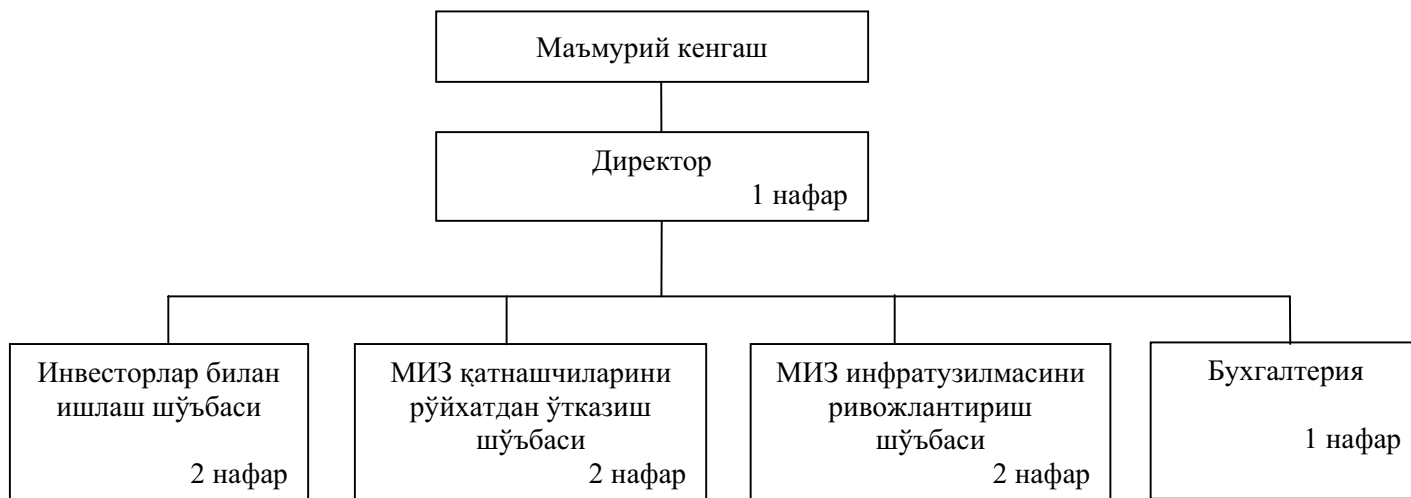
Маъмурий кенгаш

Директор
1 нафар

Инвесторлар билан ишлаш шўъбаси
2 нафар

МИЗ қатнашчиларини рўйхатдан ўтказиш шўъбаси
2 нафар

МИЗ инфратузилмасини ривожлантириш шўъбаси
2 нафар

Бухгалтерия
1 нафар